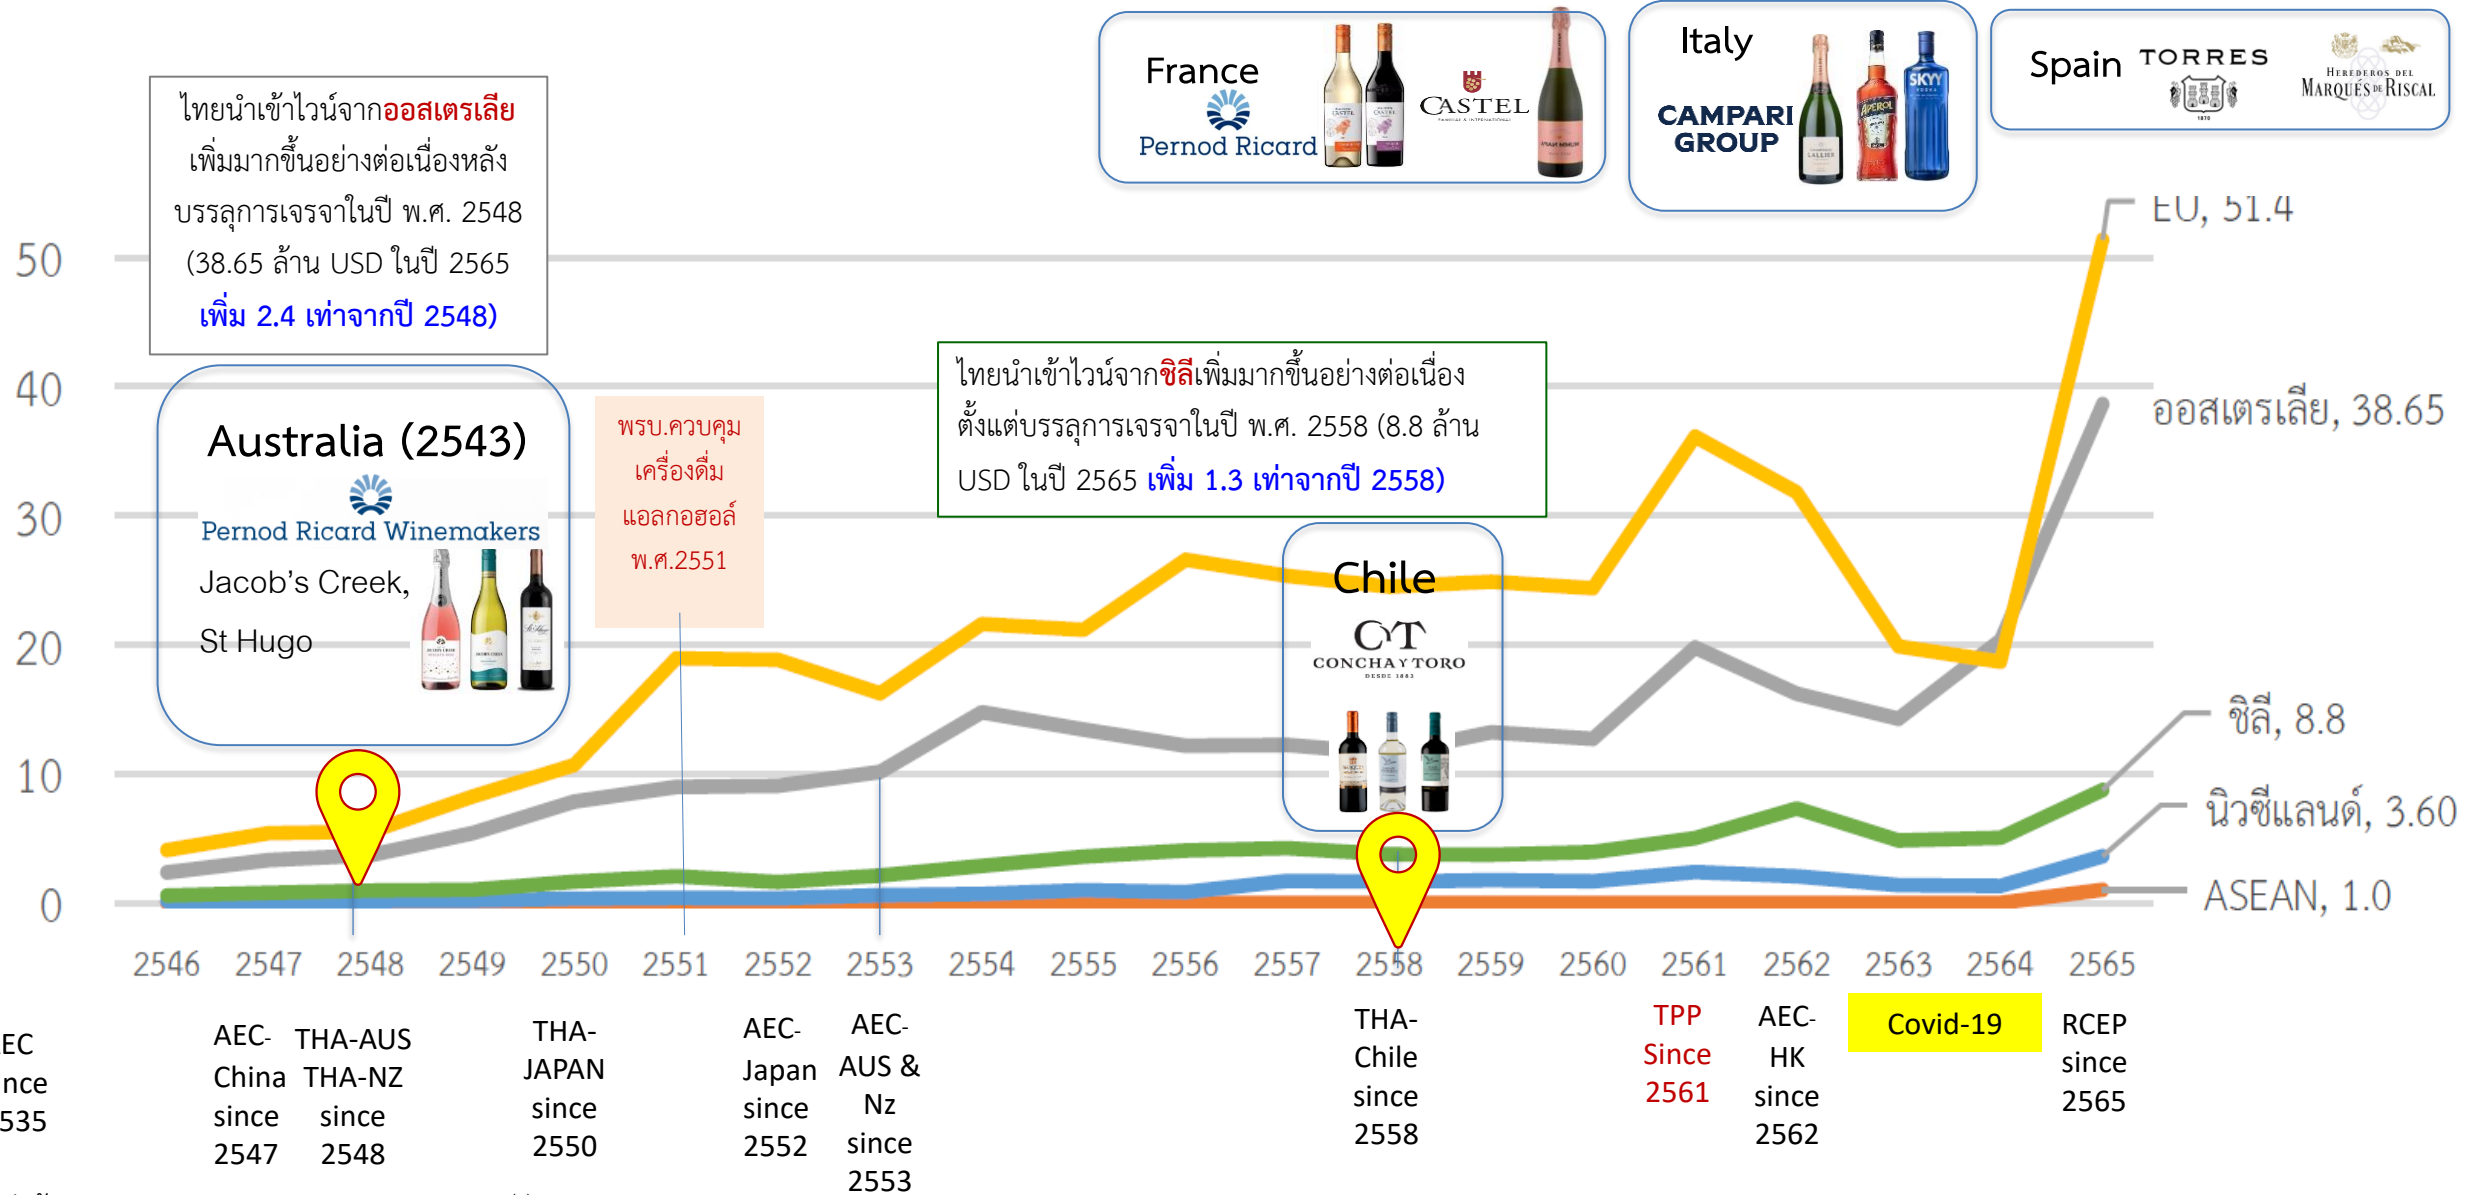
France

Pernod Ricard

CASTEL

Italy

CAMPARI GROUP

Spain TORRES

HEREDEROS DEL MARQUÉS DE RISCAL

ไทยนำเข้าไวน์จากออสเตรเลียเพิ่มมากขึ้นอย่างต่อเนื่องหลังบรรลุการเจรจาในปี พ.ศ. 2548 (38.65 ล้าน USD ในปี 2565 เพิ่ม 2.4 เท่าจากปี 2548)

50

40

30

20

10

0

Australia (2543)

Pernod Ricard Winemakers

Jacob's Creek,

St Hugo

พรบ.ควบคุมเครื่องดื่มแอลกอฮอล์ พ.ศ.2551

ไทยนำเข้าไวน์จากชิลีเพิ่มมากขึ้นอย่างต่อเนื่องตั้งแต่บรรลุการเจรจาในปี พ.ศ. 2558 (8.8 ล้าน USD ในปี 2565 เพิ่ม 1.3 เท่าจากปี 2558)

Chile

CONCHA Y TORO

EU, 51.4

ออสเตรเลีย, 38.65

ชิลี, 8.8

นิวซีแลนด์, 3.60

ASEAN, 1.0

2546 2547 2548 2549 2550 2551 2552 2553 2554 2555 2556 2557 2558 2559 2560 2561 2562 2563 2564 2565

EC nce 535

AEC-China since 2547

THA-AUS THA-NZ since 2548

THA-JAPAN since 2550

AEC-Japan since 2552

AEC-AUS & Nz since 2553

THA-Chile since 2558

TPP Since 2561

AEC-HK since 2562

Covid-19

RCEP since 2565